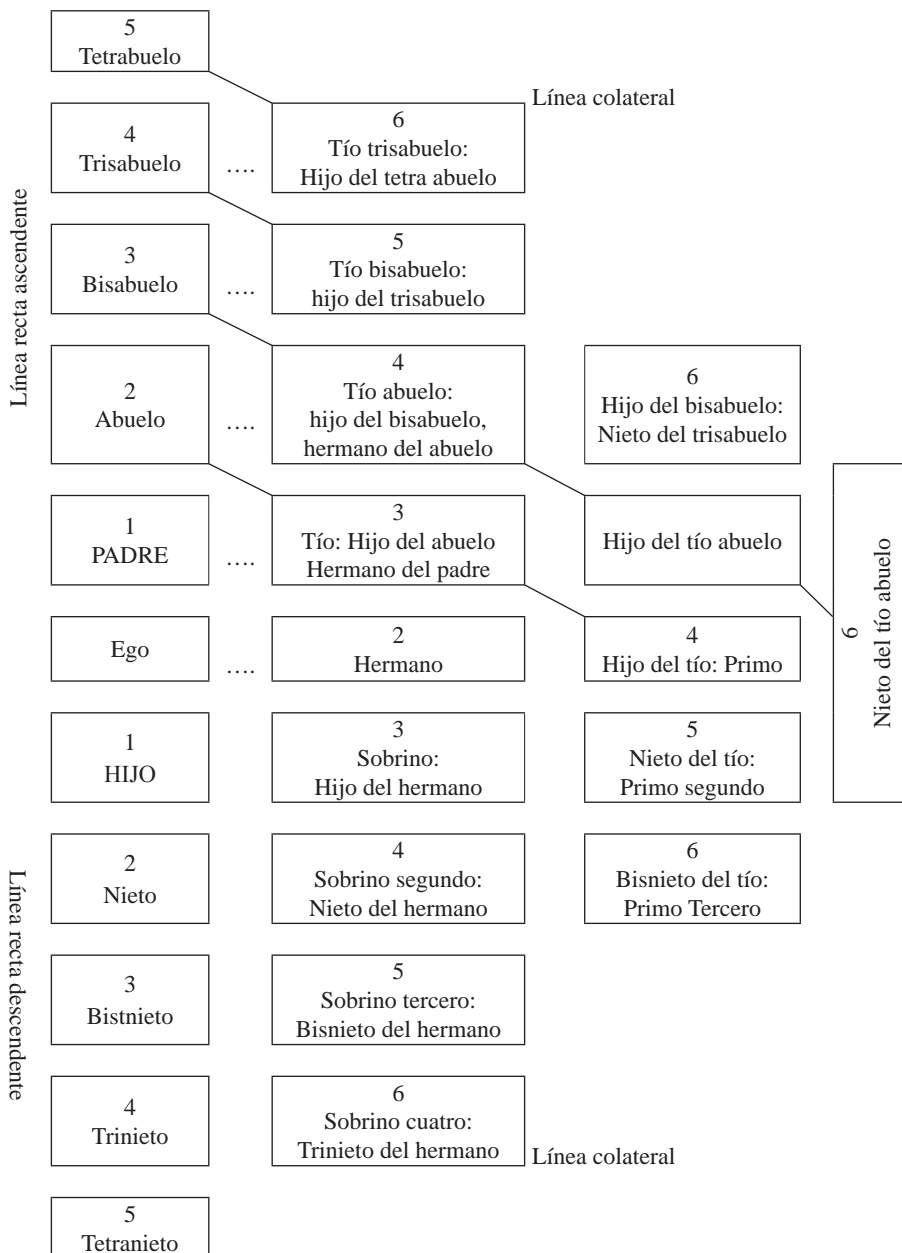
Línea recta ascendente

5
Tetrabuelo

Línea colateral

4
Trisabuelo

....

6
Tío trisabuelo:
Hijo del tetra abuelo

3
Bisabuelo

....

5
Tío bisabuelo:
hijo del trisabuelo

2
Abuelo

....

4
Tío abuelo:
hijo del bisabuelo,
hermano del abuelo

6
Hijo del bisabuelo:
Nieto del trisabuelo

1
PADRE

....

3
Tío: Hijo del abuelo
Hermano del padre

Hijo del tío abuelo

6
Nieto del tío abuelo

Ego

....

2
Hermano

4
Hijo del tío: Primo

1
HIJO

3
Sobrino:
Hijo del hermano

5
Nieto del tío:
Primo segundo

Línea recta descendente

2
Nieto

4
Sobrino segundo:
Nieto del hermano

6
Bisnieto del tío:
Primo Tercero

3
Bistnieto

5
Sobrino tercero:
Bisnieto del hermano

4
Trinieto

6
Sobrino cuatro:
Trinieto del hermano

Línea colateral

5
Tetranieto